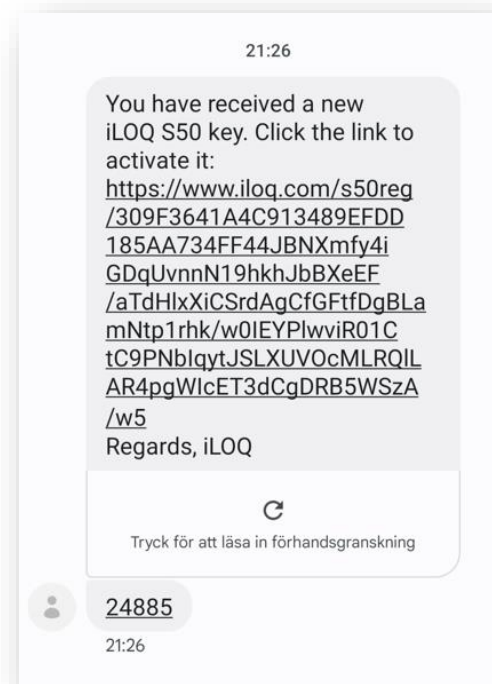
21:26

You have received a new iLOQ S50 key. Click the link to activate it: https://www.iloq.com/s50reg/309F3641A4C913489EFDD185AA734FF44JBNXmfy4iGDqUvnnN19hkhJbBXeEF/aTdHlxXiCSrdAgCfGFtfDgBLamNtp1rhk/w0IEYPlwviR01CtC9PNblqytJSLXUVOcMLRQILAR4pgWIcET3dCgDRB5WSzA/w5
Regards, iLOQ

Tryck för att läsa in förhandsgranskning

24885
21:26